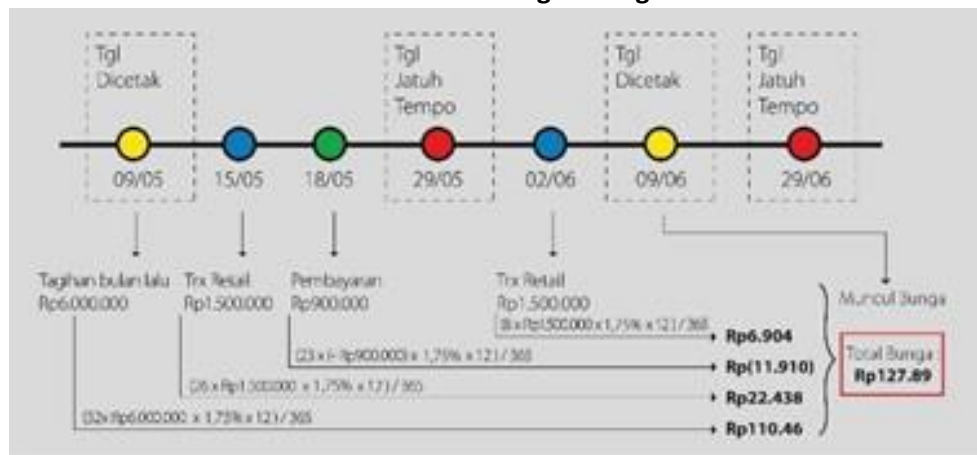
Tgl Dicetak

09/05

15/05

18/05

Tgl Jatuh Tempo

29/05

02/06

Tgl Dicetak

09/06

Tgl Jatuh Tempo

29/06

Tagihan bulan lalu Rp6.000.000

Trx Retail Rp1.500.000

Pembayaran Rp900.000

Trx Retail Rp1.500.000

Muncul Bunga

(8 x Rp1.500.000 x 1,75% x 12) / 365

Rp6.904

(23 x (- Rp900.000) x 1,75% x 12) / 365

Rp(11.910)

(26 x Rp1.500.000 x 1,75% x 12) / 365

Rp22.438

(32 x Rp6.000.000 x 1,75% x 12) / 365

Rp110.46

Total Bunga : Rp127.89